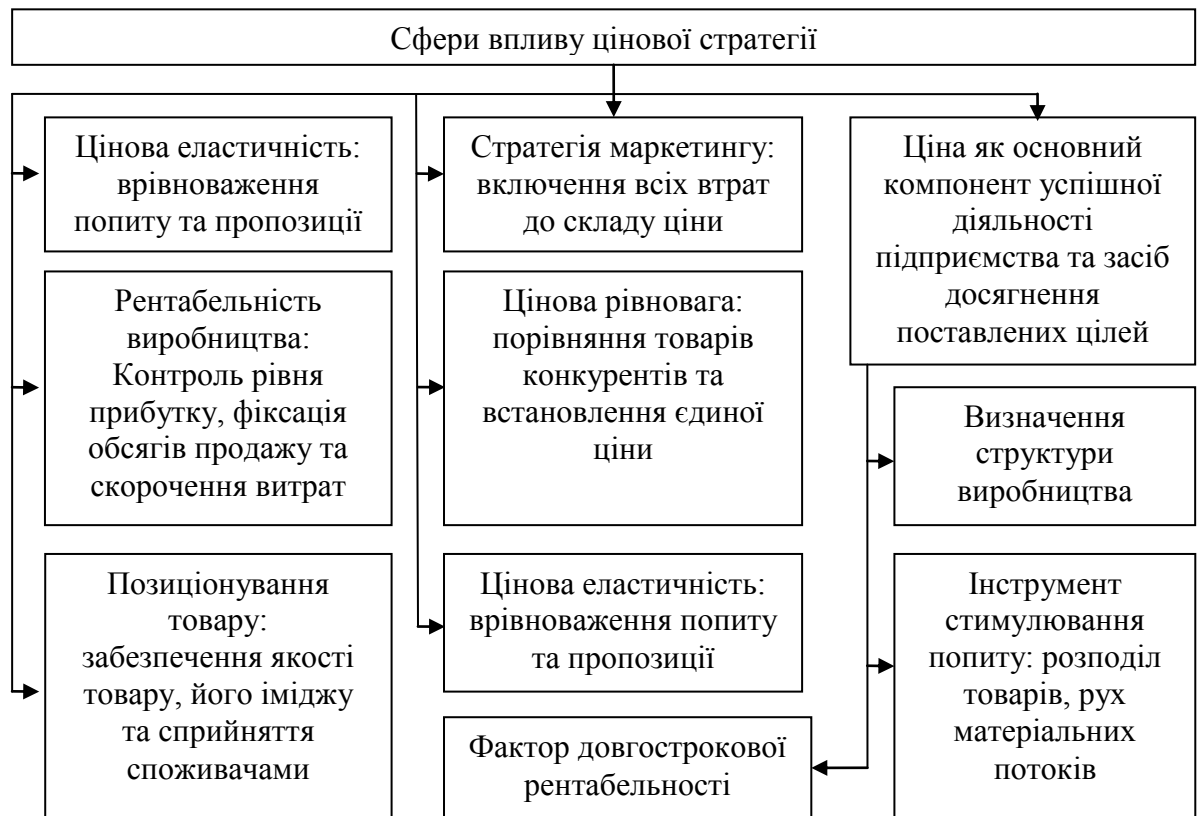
Сфери впливу цінової стратегії

Цінова еластичність: врівноваження попиту та пропозиції

Рентабельність виробництва: Контроль рівня прибутку, фіксація обсягів продажу та скорочення витрат

Позиціонування товару: забезпечення якості товару, його іміджу та сприйняття споживачами

Стратегія маркетингу: включення всіх втрат до складу ціни

Цінова рівновага: порівняння товарів конкурентів та встановлення єдиної ціни

Цінова еластичність: врівноваження попиту та пропозиції

Фактор довгострокової рентабельності

Ціна як основний компонент успішної діяльності підприємства та засіб досягнення поставлених цілей

Визначення структури виробництва

Інструмент стимулювання попиту: розподіл товарів, рух матеріальних потоків